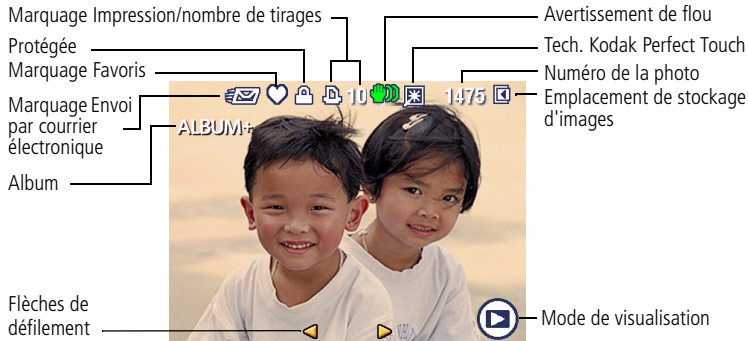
Marquage Impression/nombre de tirages

Protégée

Marquage Favoris

Marquage Envoi par courrier électronique

Album

Avertissement de flou

Tech. Kodak Perfect Touch

Numéro de la photo

Emplacement de stockage d'images

10

1475

ALBUM+

Flèches de défilement

Mode de visualisation